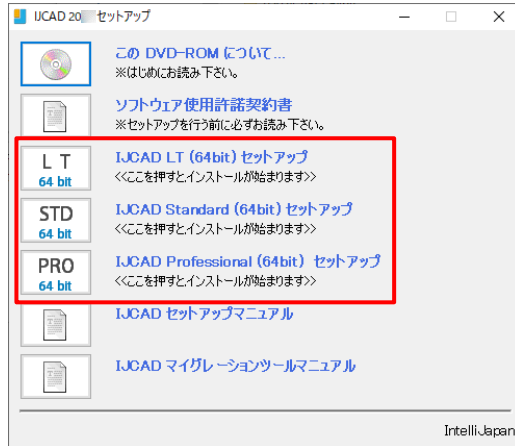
IJCAD 20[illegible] セットアップ

この DVD-ROM について…
※はじめにお読み下さい。

ソフトウェア使用許諾契約書
※セットアップを行う前に必ずお読み下さい。

L T
64 bit
IJCAD LT (64bit) セットアップ
<<ここを押すとインストールが始まります>>

STD
64 bit
IJCAD Standard (64bit) セットアップ
<<ここを押すとインストールが始まります>>

PRO
64 bit
IJCAD Professional (64bit) セットアップ
<<ここを押すとインストールが始まります>>

IJCAD セットアップマニュアル

IJCAD マイグレーションツールマニュアル

IntelliJapan